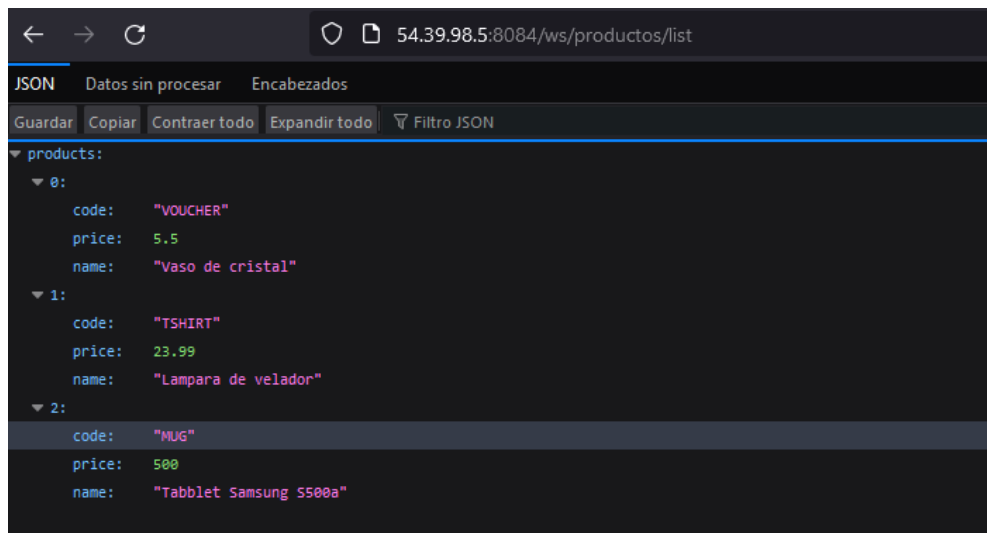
54.39.98.5:8084/ws/productos/list

JSON Datos sin procesar Encabezados

Guardar Copiar Contraer todo Expandir todo Filtro JSON

products:
0:
code: "VOUCHER"
price: 5.5
name: "Vaso de cristal"
1:
code: "TSHIRT"
price: 23.99
name: "Lampara de velador"
2:
code: "MUG"
price: 500
name: "Tabblet Samsung S500a"